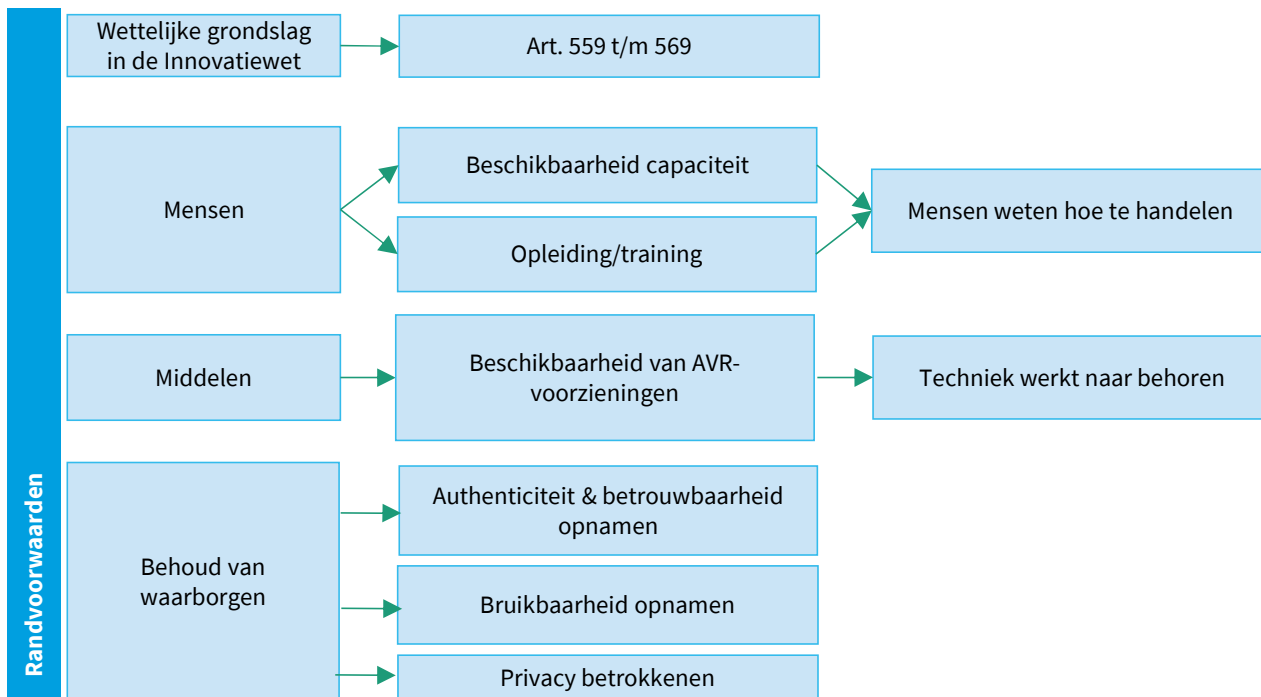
Randvoorwaarden

Wettelijke grondslag in de Innovatiewet

Art. 559 t/m 569

Mensen

Beschikbaarheid capaciteit

Opleiding/training

Mensen weten hoe te handelen

Middelen

Beschikbaarheid van AVR-voorzieningen

Techniek werkt naar behoren

Behoud van waarborgen

Authenticiteit & betrouwbaarheid opnamen

Bruikbaarheid opnamen

Privacy betrokkenen